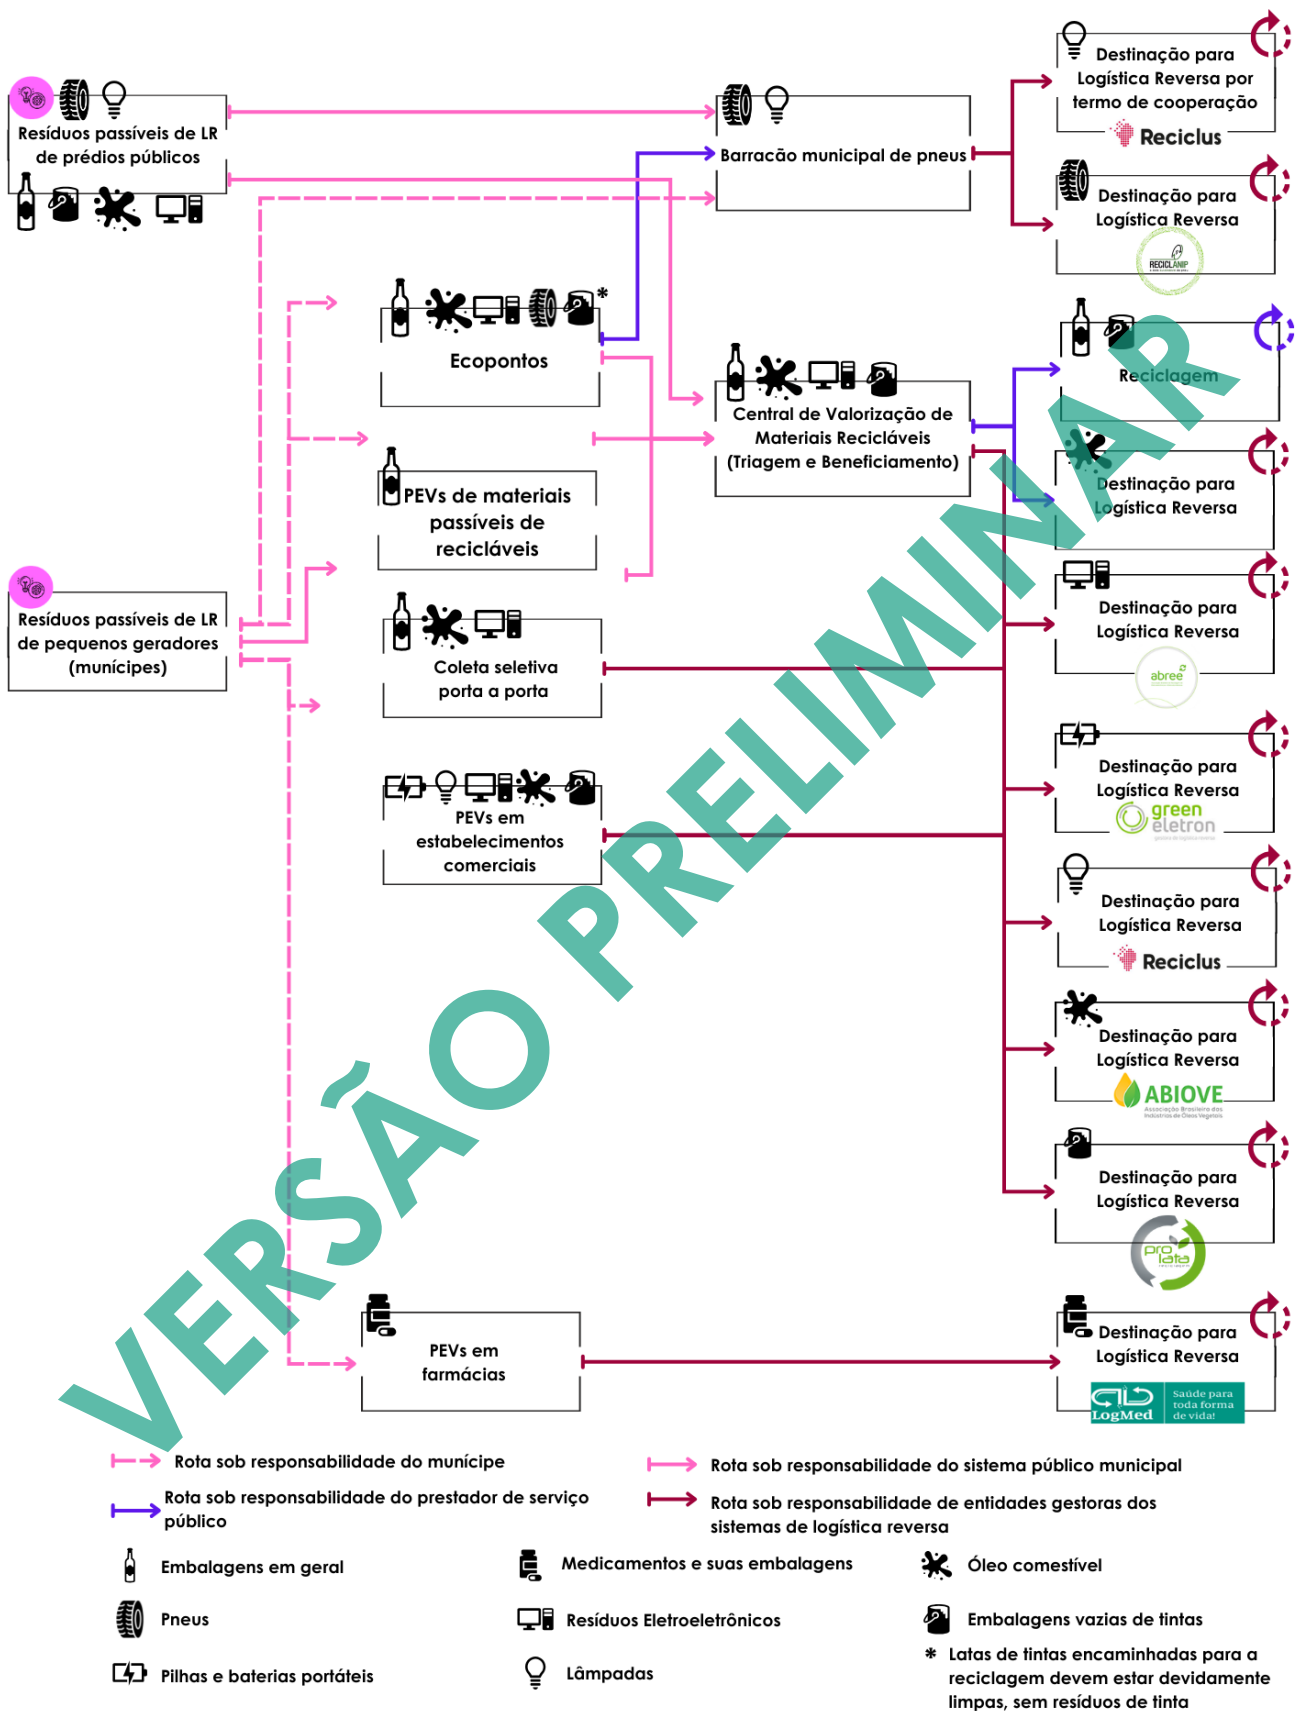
Resíduos passíveis de LR de prédios públicos

Barracão municipal de pneus

Destinação para Logística Reversa por termo de cooperação

Reciclus

Destinação para Logística Reversa

RECICLANIP

Ecopontos

*

Central de Valorização de Materiais Recicláveis (Triagem e Beneficiamento)

Reciclagem

Destinação para Logística Reversa

PEVs de materiais passíveis de recicláveis

Destinação para Logística Reversa

abree

Resíduos passíveis de LR de pequenos geradores (munícipes)

Coleta seletiva porta a porta

Destinação para Logística Reversa

green eletron

PEVs em estabelecimentos comerciais

Destinação para Logística Reversa

Reciclus

Destinação para Logística Reversa

ABIOVE

Destinação para Logística Reversa

pro lata

PEVs em farmácias

Destinação para Logística Reversa

LogMed

Saúde para toda forma de vida!

VERSÃO PRELIMINAR

Rota sob responsabilidade do munícipe

Rota sob responsabilidade do sistema público municipal

Rota sob responsabilidade do prestador de serviço público

Rota sob responsabilidade de entidades gestoras dos sistemas de logística reversa

Embalagens em geral

Medicamentos e suas embalagens

Óleo comestível

Pneus

Resíduos Eletroeletrônicos

Embalagens vazias de tintas

Pilhas e baterias portáteis

Lâmpadas

* Latas de tintas encaminhadas para a reciclagem devem estar devidamente limpas, sem resíduos de tinta